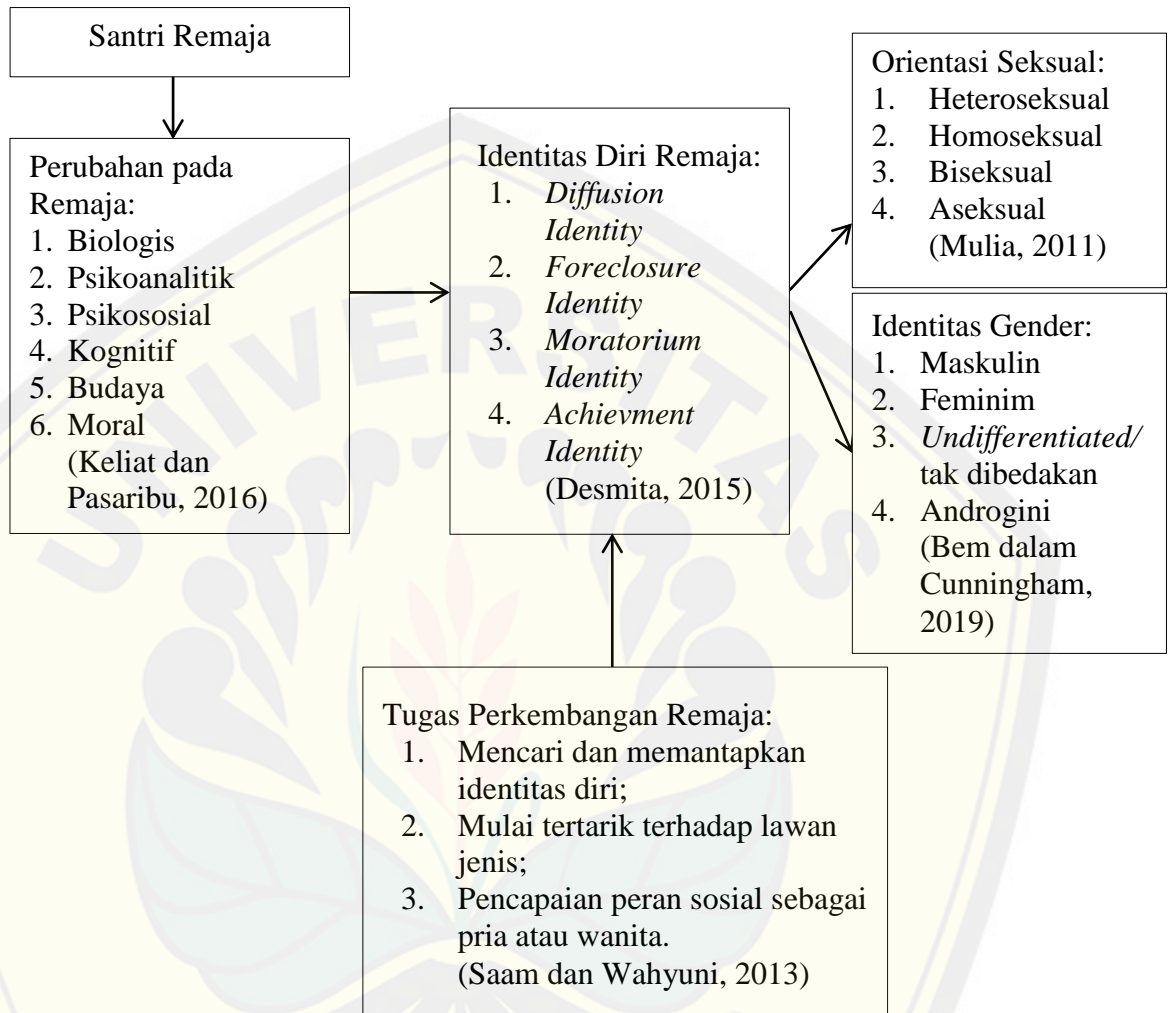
Santri Remaja

Perubahan pada Remaja:
1. Biologis
2. Psikoanalitik
3. Psikososial
4. Kognitif
5. Budaya
6. Moral
(Keliat dan Pasaribu, 2016)

Identitas Diri Remaja:
1. *Diffusion Identity*
2. *Foreclosure Identity*
3. *Moratorium Identity*
4. *Achievment Identity*
(Desmita, 2015)

Orientasi Seksual:
1. Heteroseksual
2. Homoseksual
3. Biseksual
4. Aseksual
(Mulia, 2011)

Identitas Gender:
1. Maskulin
2. Feminim
3. *Undifferentiated/* tak dibedakan
4. Androgini
(Bem dalam Cunningham, 2019)

Tugas Perkembangan Remaja:
1. Mencari dan memantapkan identitas diri;
2. Mulai tertarik terhadap lawan jenis;
3. Pencapaian peran sosial sebagai pria atau wanita.
(Saam dan Wahyuni, 2013)